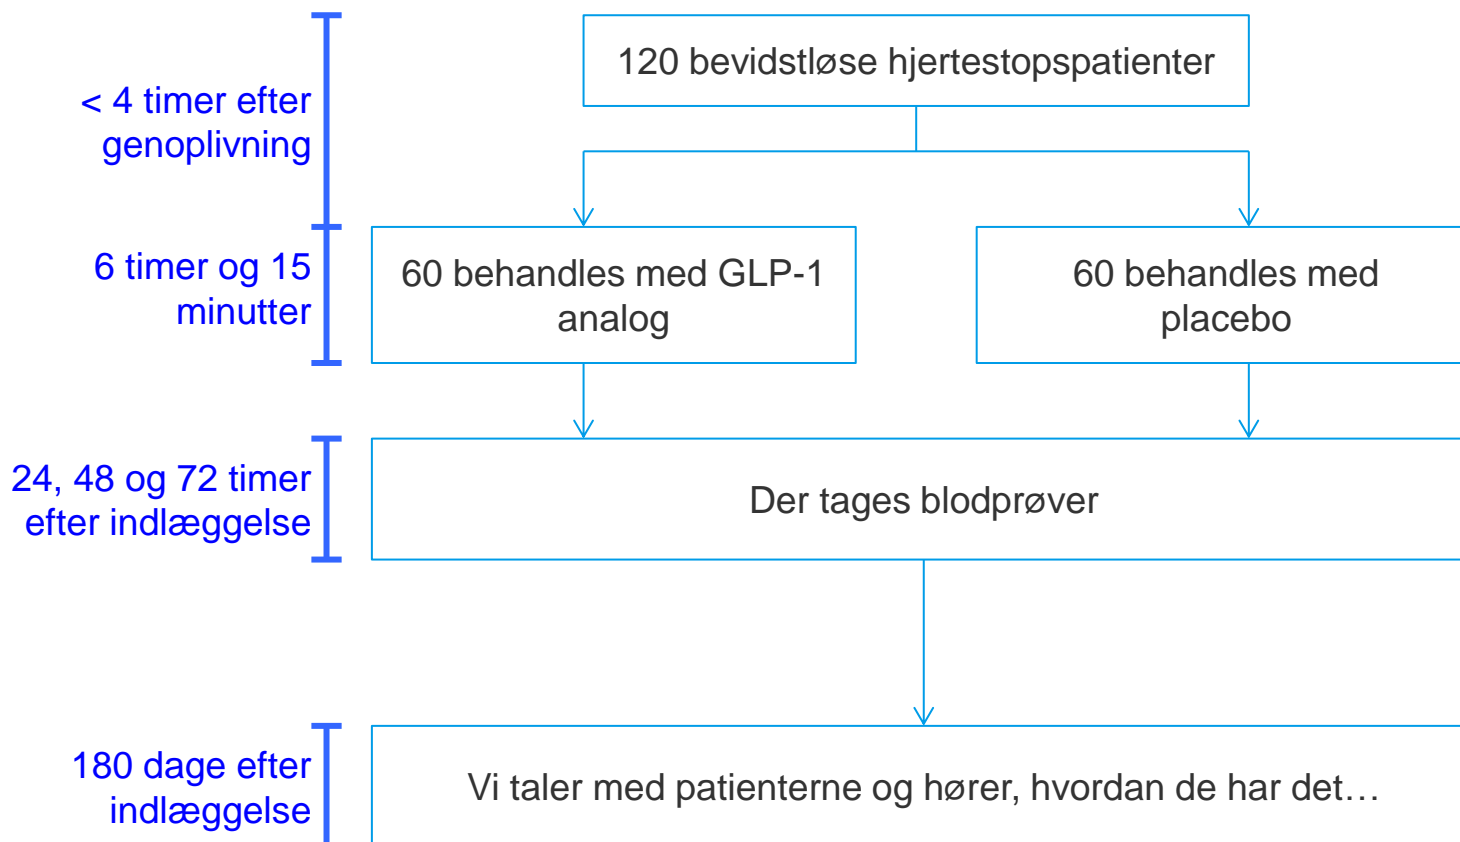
< 4 timer efter genoplivning

120 bevidstløse hjertestopspatienter

6 timer og 15 minutter

60 behandles med GLP-1 analog

60 behandles med placebo

24, 48 og 72 timer efter indlæggelse

Der tages blodprøver

180 dage efter indlæggelse

Vi taler med patienterne og hører, hvordan de har det…